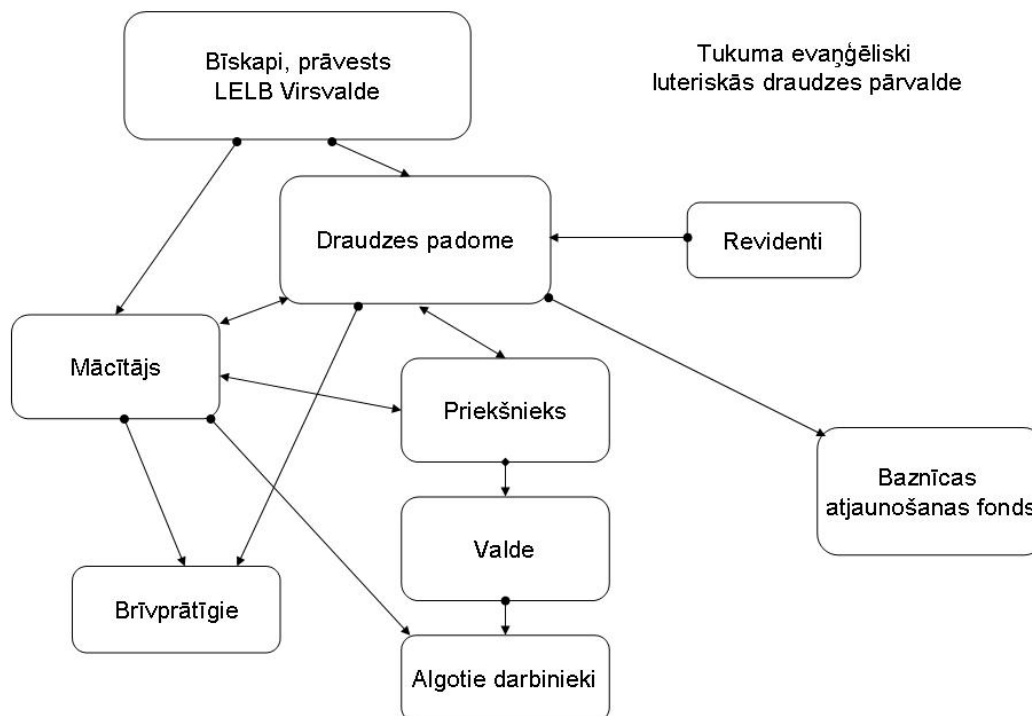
Bīskapi, prāvests LELB Virsvalde

Tukuma evaņģēliski luteriskās draudzes pārvalde

Draudzes padome

Revidenti

Mācītājs

Priekšnieks

Baznīcas atjaunošanas fonds

Valde

Brīvprātīgie

Algotie darbinieki